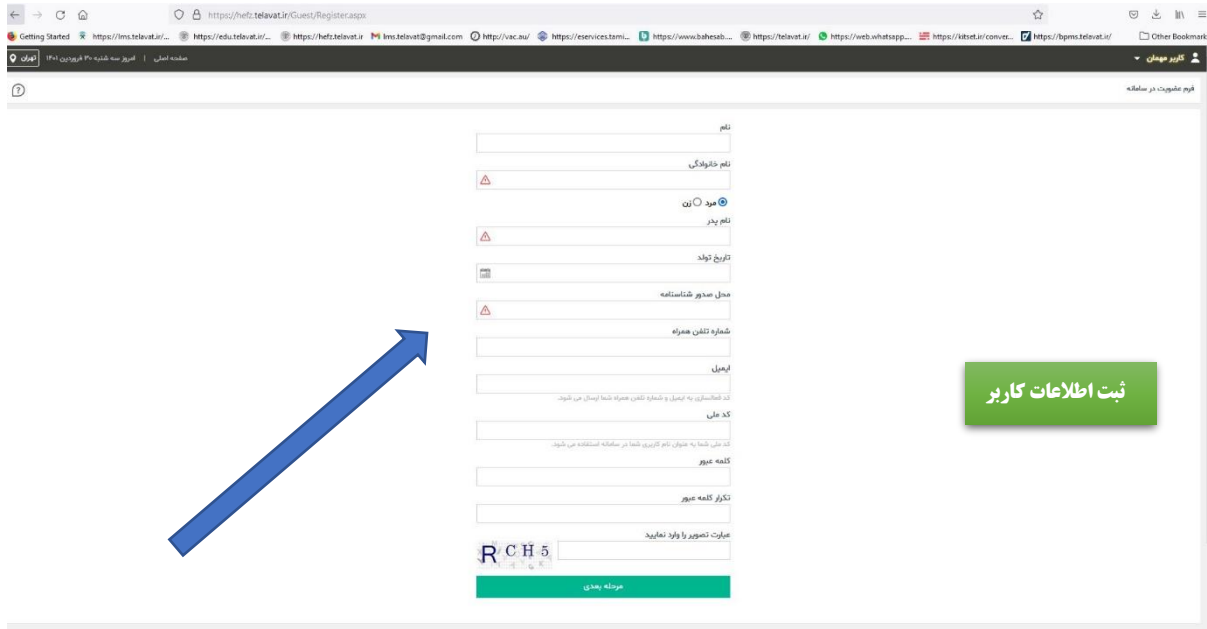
https://hefz.telavat.ir/Guest/Register.aspx

Getting Started https://lms.telavat.ir/... https://edu.telavat.ir/... https://hefz.telavat.ir lms.telavat@gmail.com http://vac.au/ https://eservices.tami... https://www.bahesab... https://telavat.ir/ https://web.whatsapp... https://kitset.ir/conver... https://bpms.telavat.ir/ Other Bookmark

تهران | امروز سه شنبه ۳۰ فروردین ۱۴۰۱ | صفحه اصلی

کاربر مهمان

فرم عضویت در سامانه

نام

نام خانوادگی

مرد زن

نام پدر

تاریخ تولد

محل صدور شناسنامه

شماره تلفن همراه

ایمیل

کد فعالسازی به ایمیل و شماره تلفن همراه شما ارسال می شود.

کد ملی

کد ملی شما به عنوان نام کاربری شما در سامانه استفاده می شود.

کلمه عبور

تکرار کلمه عبور

عبارت تصویر را وارد نمایید

RCH5

مرحله بعدی

ثبت اطلاعات کاربر